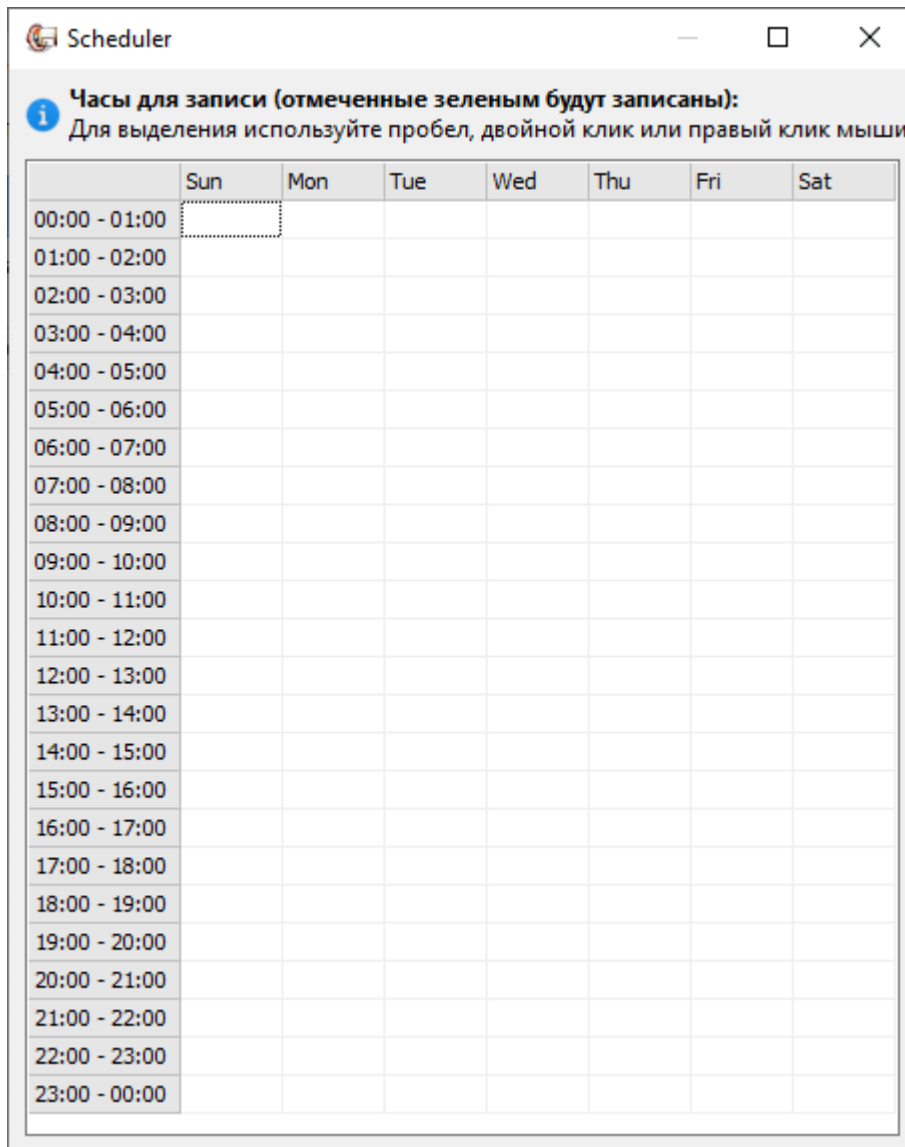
Scheduler

Часы для записи (отмеченные зеленым будут записаны):
Для выделения используйте пробел, двойной клик или правый клик мыши

| | Sun | Mon | Tue | Wed | Thu | Fri | Sat |
|---|---|---|---|---|---|---|---|
| 00:00 - 01:00 | | | | | | | |
| 01:00 - 02:00 | | | | | | | |
| 02:00 - 03:00 | | | | | | | |
| 03:00 - 04:00 | | | | | | | |
| 04:00 - 05:00 | | | | | | | |
| 05:00 - 06:00 | | | | | | | |
| 06:00 - 07:00 | | | | | | | |
| 07:00 - 08:00 | | | | | | | |
| 08:00 - 09:00 | | | | | | | |
| 09:00 - 10:00 | | | | | | | |
| 10:00 - 11:00 | | | | | | | |
| 11:00 - 12:00 | | | | | | | |
| 12:00 - 13:00 | | | | | | | |
| 13:00 - 14:00 | | | | | | | |
| 14:00 - 15:00 | | | | | | | |
| 15:00 - 16:00 | | | | | | | |
| 16:00 - 17:00 | | | | | | | |
| 17:00 - 18:00 | | | | | | | |
| 18:00 - 19:00 | | | | | | | |
| 19:00 - 20:00 | | | | | | | |
| 20:00 - 21:00 | | | | | | | |
| 21:00 - 22:00 | | | | | | | |
| 22:00 - 23:00 | | | | | | | |
| 23:00 - 00:00 | | | | | | | |